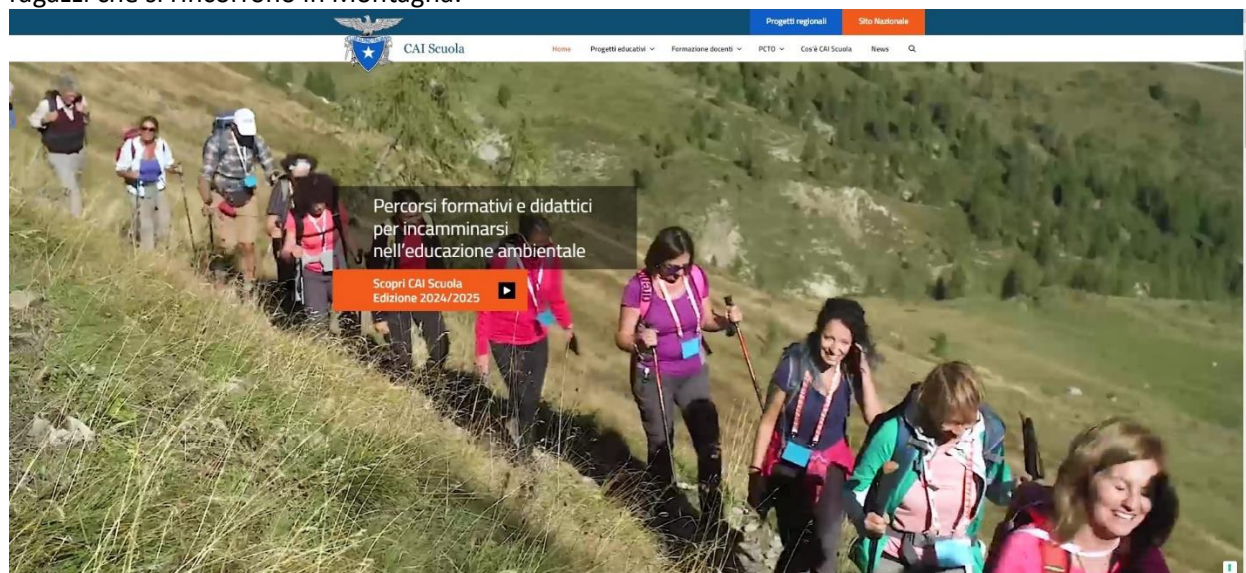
ragazzi che si rincorrono in Montagna.

Progetti regionali Sito Nazionale

CAI Scuola

Home Progetti educativi Formazione docenti PCTO Cos'è CAI Scuola News

Percorsi formativi e didattici per incamminarsi nell'educazione ambientale

Scopri CAI Scuola Edizione 2024/2025